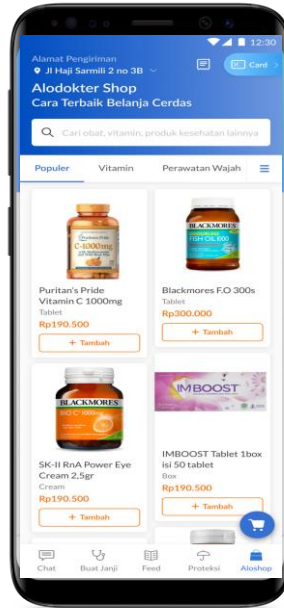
12:30

Alamat Pengiriman
Jl Haji Sarmili 2 no 3B
Card

Alodokter Shop
Cara Terbaik Belanja Cerdas

Cari obat, vitamin, produk kesehatan lainnya

Populer
Vitamin
Perawatan Wajah

Puritan's Pride
C-1000mg

Puritan's Pride Vitamin C 1000mg
Tablet
Rp190.500
+ Tambah

BLACKMORES
FISH OIL 1000

Blackmores F.O 300s
Tablet
Rp300.000
+ Tambah

BLACKMORES
BIO C 1000mg

SK-II RnA Power Eye Cream 2,5gr
Cream
Rp190.500
+ Tambah

IMBOOST

IMBOOST Tablet 1box isi 50 tablet
Box
Rp190.500
+ Tambah

Chat
Buat Janji
Feed
Proteksi
Aloshop